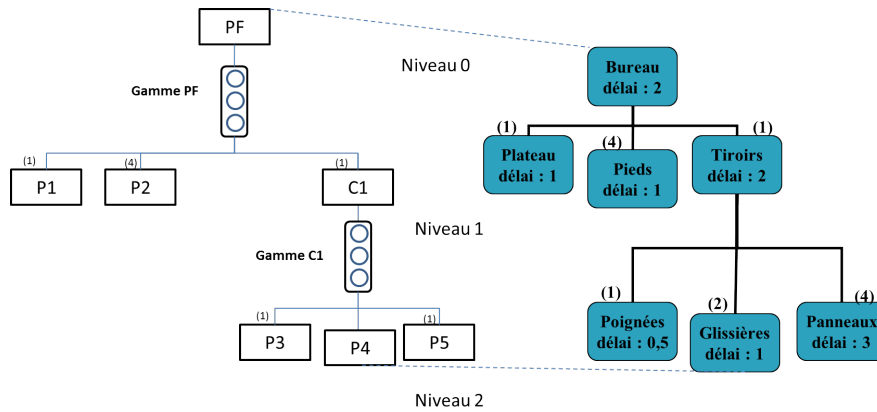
PF

Gamme PF

Niveau 0

(1)
P1

(4)
P2

(1)
C1

Niveau 1

Gamme C1

(1)
P3

P4

(1)
P5

Niveau 2

Bureau
délai : 2

(1)
Plateau
délai : 1

(4)
Pieds
délai : 1

(1)
Tiroirs
délai : 2

(1)
Poignées
délai : 0,5

(2)
Glissières
délai : 1

(4)
Panneaux
délai : 3